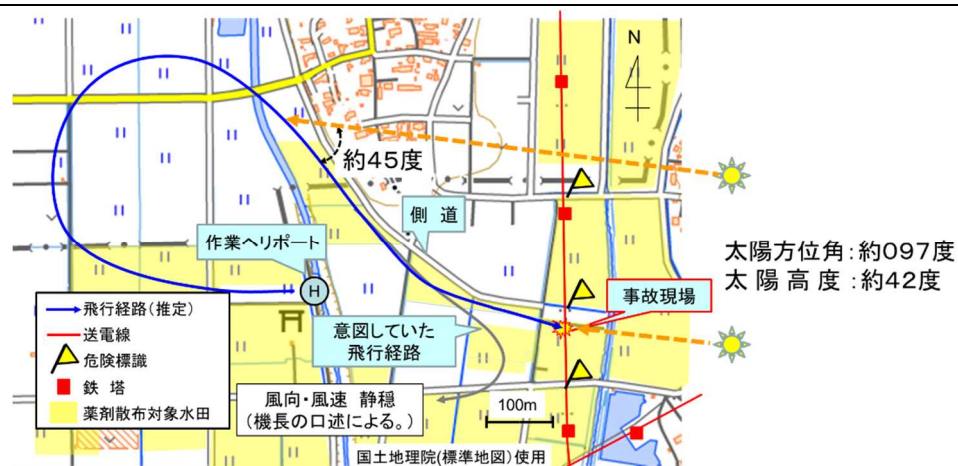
N

約45度

側道

作業ヘリポート

H

飛行経路(推定)
送電線
危険標識
鉄塔
薬剤散布対象水田

意図していた飛行経路

事故現場

風向・風速 静穏
(機長の口述による。)

100m

国土地理院(標準地図)使用

太陽方位角:約097度
太陽高度:約42度